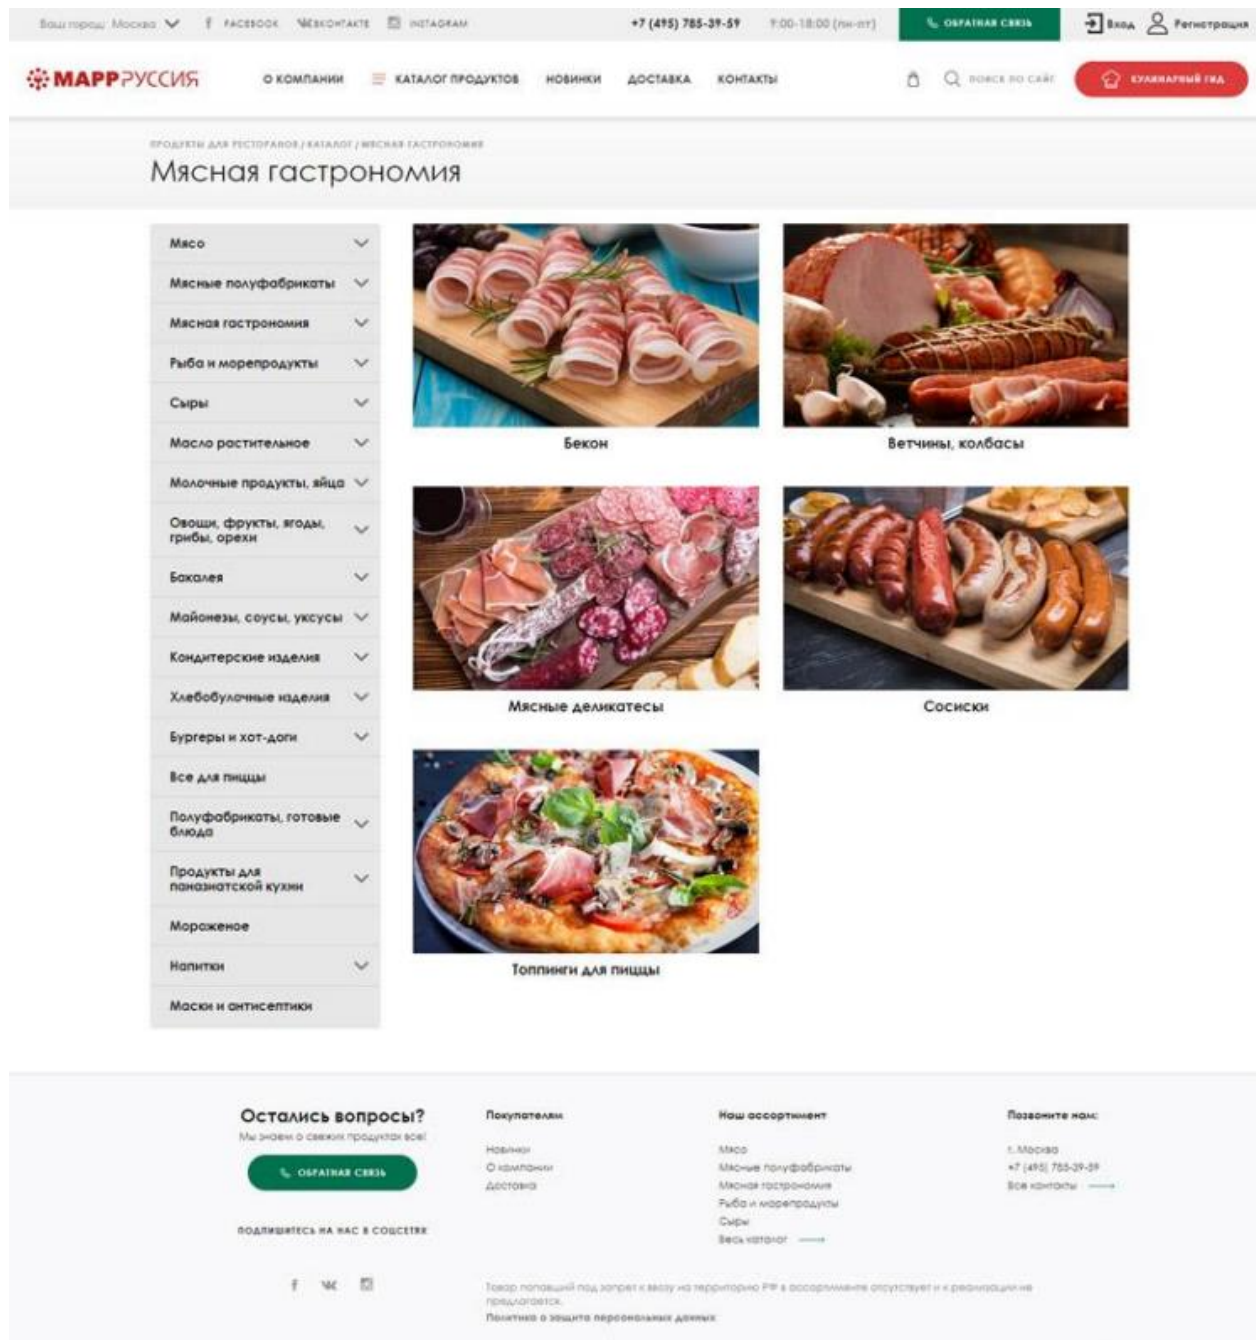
Ваш город: Москва f FACEBOOK ВКОНТАКТЕ INSTAGRAM +7 (495) 785-39-59 9:00-18:00 (пн-пт) ОБРАТНАЯ СВЯЗЬ Вход Регистрация

МАРР РУССИЯ О КОМПАНИИ КАТАЛОГ ПРОДУКТОВ НОВИНКИ ДОСТАВКА КОНТАКТЫ ПОИСК ПО САЙТУ КУЛИНАРНЫЙ ГИД

ПРОДУКТЫ ДЛЯ РЕСТОРАНОВ / КАТАЛОГ / МЯСНАЯ ГАСТРОНОМИЯ

Мясная гастрономия

Мясо
Мясные полуфабрикаты
Мясная гастрономия
Рыба и морепродукты
Сыры
Масло растительное
Молочные продукты, яйца
Овощи, фрукты, ягоды, грибы, орехи
Бакалея
Майонезы, соусы, уксусы
Кондитерские изделия
Хлебобулочные изделия
Бургеры и хот-доги
Все для пиццы
Полуфабрикаты, готовые блюда
Продукты для паназиатской кухни
Мороженое
Напитки
Маски и антисептики

Бекон
Ветчины, колбасы
Мясные деликатесы
Сосиски
Топпинги для пиццы

Остались вопросы?
Мы знаем о свежих продуктах всё!
ОБРАТНАЯ СВЯЗЬ
ПОДПИШИТЕСЬ НА НАС В СОЦСЕТЯХ

Покупателям
Новинки
О компании
Доставка

Наш ассортимент
Мясо
Мясные полуфабрикаты
Мясная гастрономия
Рыба и морепродукты
Сыры
Весь каталог

Позвоните нам:
г. Москва
+7 (495) 785-39-59
Все контакты

Товар попавший под запрет к ввозу на территорию РФ в ассортименте отсутствует и к реализации не предлагается.
Политика о защите персональных данных